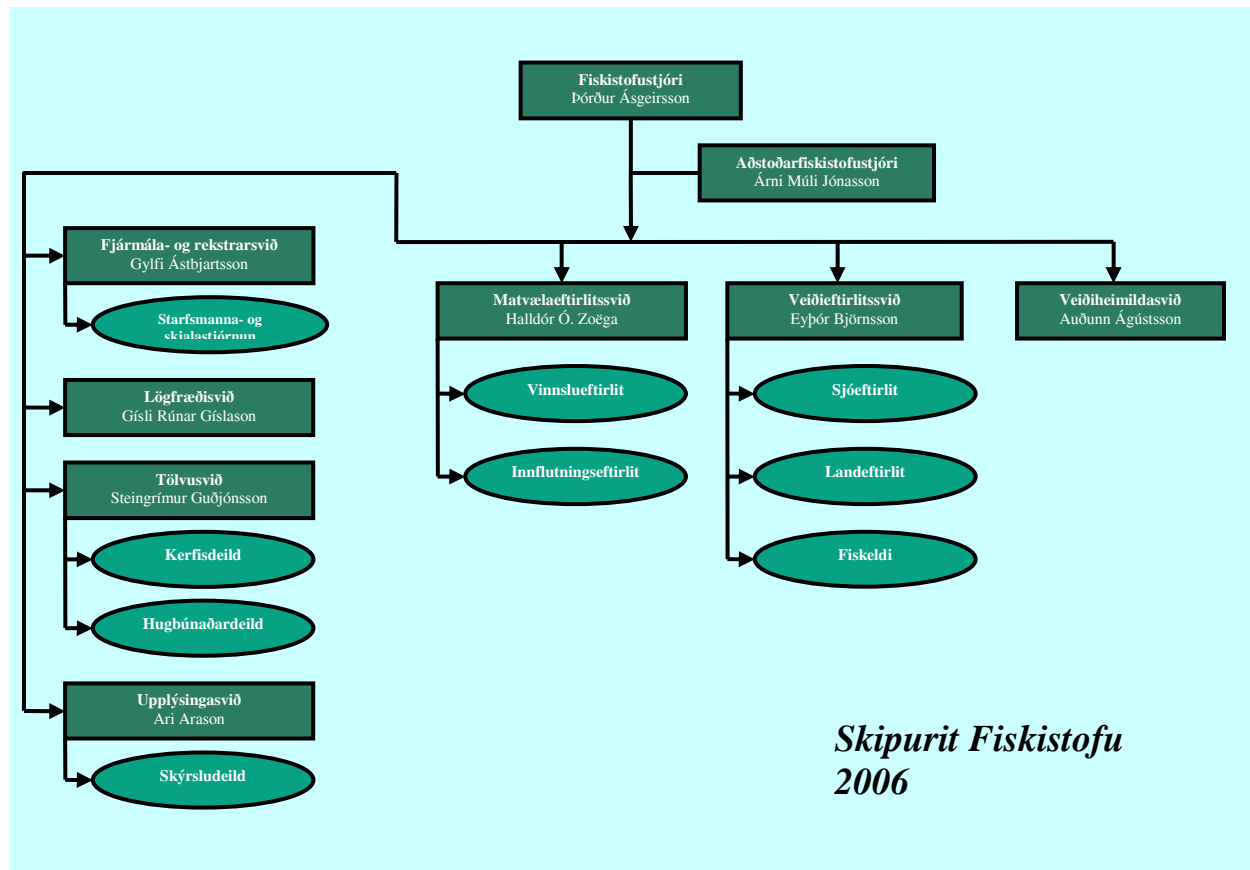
Fiskistofustjóri
Þórður Ásgeirsson

Aðstoðarfiskistofustjóri
Árni Múli Jónasson

Fjármála- og rekstrarsvið
Gylfi Ástbjartsson

Starfsmanna- og skjalastjórnun

Lögfræðisvið
Gísli Rúnar Gíslason

Tölvusvið
Steingrímur Guðjónsson

Kerfisdeild

Hugbúnaðardeild

Upplýsingasvið
Ari Arason

Skýrsludeild

Matvælaeftirlitssvið
Halldór Ó. Zoëga

Vinnslueftirlit

Innflutningseftirlit

Veiðieftirlitssvið
Eyþór Björnsson

Sjóeftirlit

Landeftirlit

Fiskeldi

Veiðiheimildasvið
Auðunn Ágústsson

Skipurit Fiskistofu
2006